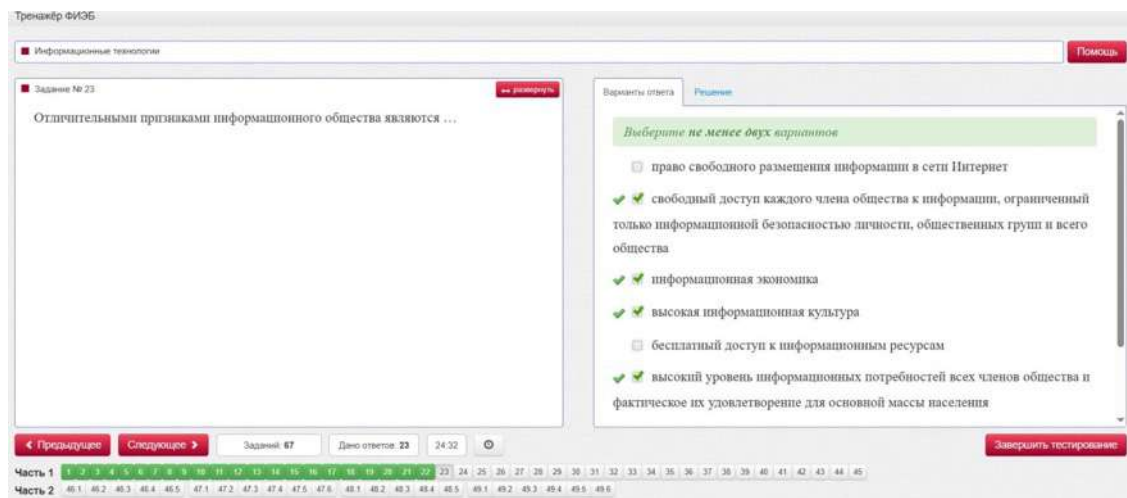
Тренажёр ФИЭБ

Информационные технологии

Помощь

Задание № 23

развернуть

Отличительными признаками информационного общества являются …

Варианты ответа

Решение

*Выберите **не менее двух** вариантов*

право свободного размещения информации в сети Интернет

свободный доступ каждого члена общества к информации, ограниченный только информационной безопасностью личности, общественных групп и всего общества

информационная экономика

высокая информационная культура

бесплатный доступ к информационным ресурсам

высокий уровень информационных потребностей всех членов общества и фактическое их удовлетворение для основной массы населения

‹ Предыдущее

Следующее ›

Заданий: 67

Дано ответов: 23

24:32

Завершить тестирование

Часть 1 1 2 3 4 5 6 7 8 9 10 11 12 13 14 15 16 17 18 19 20 21 22 23 24 25 26 27 28 29 30 31 32 33 34 35 36 37 38 39 40 41 42 43 44 45

Часть 2 46.1 46.2 46.3 46.4 46.5 47.1 47.2 47.3 47.4 47.5 47.6 48.1 48.2 48.3 48.4 48.5 49.1 49.2 49.3 49.4 49.5 49.6